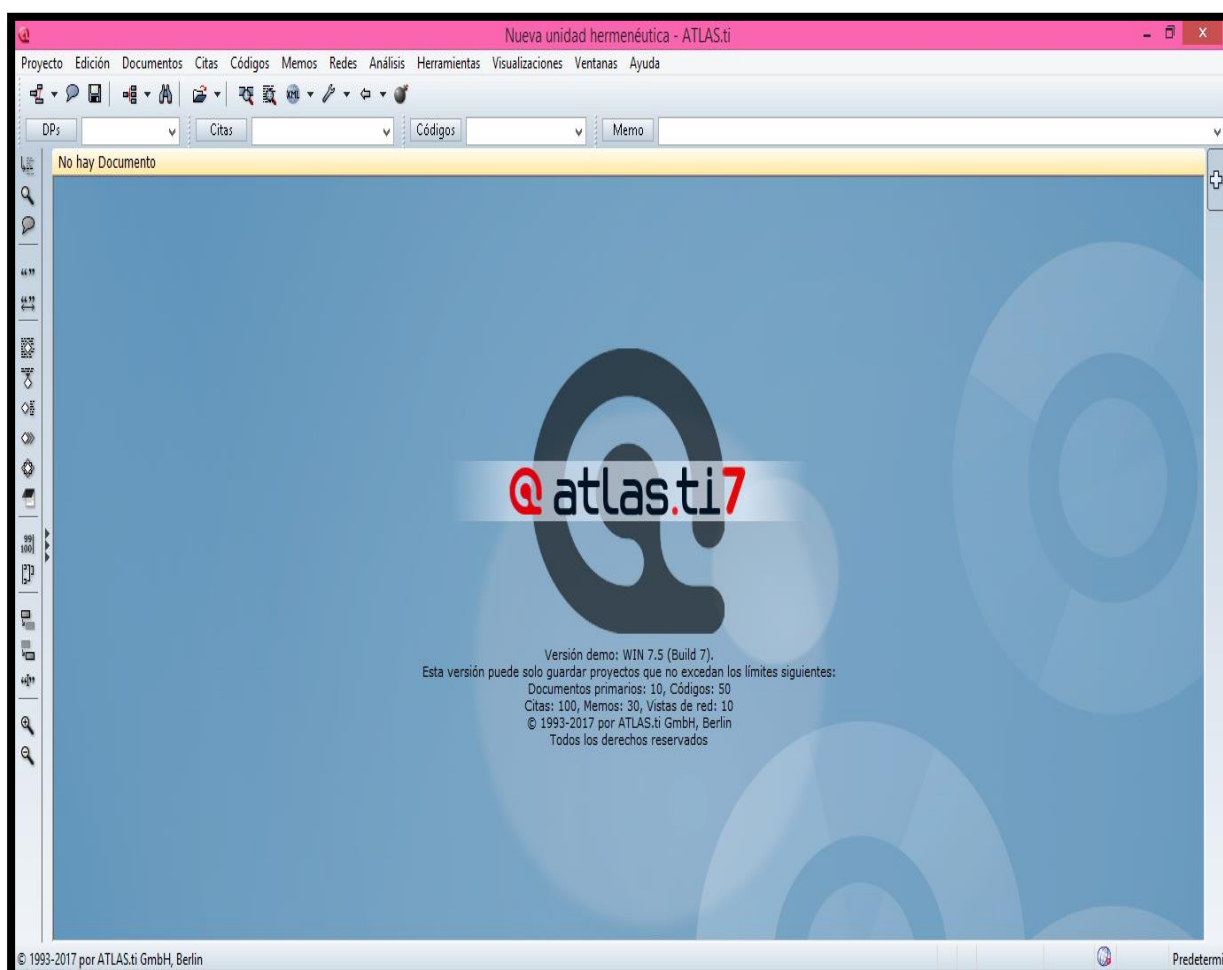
Nueva unidad hermenéutica - ATLAS.ti

Proyecto Edición Documentos Citas Códigos Memos Redes Análisis Herramientas Visualizaciones Ventanas Ayuda

DPs Citas Códigos Memo

No hay Documento

atlas.ti7

Versión demo: WIN 7.5 (Build 7).
Esta versión puede solo guardar proyectos que no excedan los límites siguientes:
Documentos primarios: 10, Códigos: 50
Citas: 100, Memos: 30, Vistas de red: 10
© 1993-2017 por ATLAS.ti GmbH, Berlin
Todos los derechos reservados

© 1993-2017 por ATLAS.ti GmbH, Berlin

Predetermi